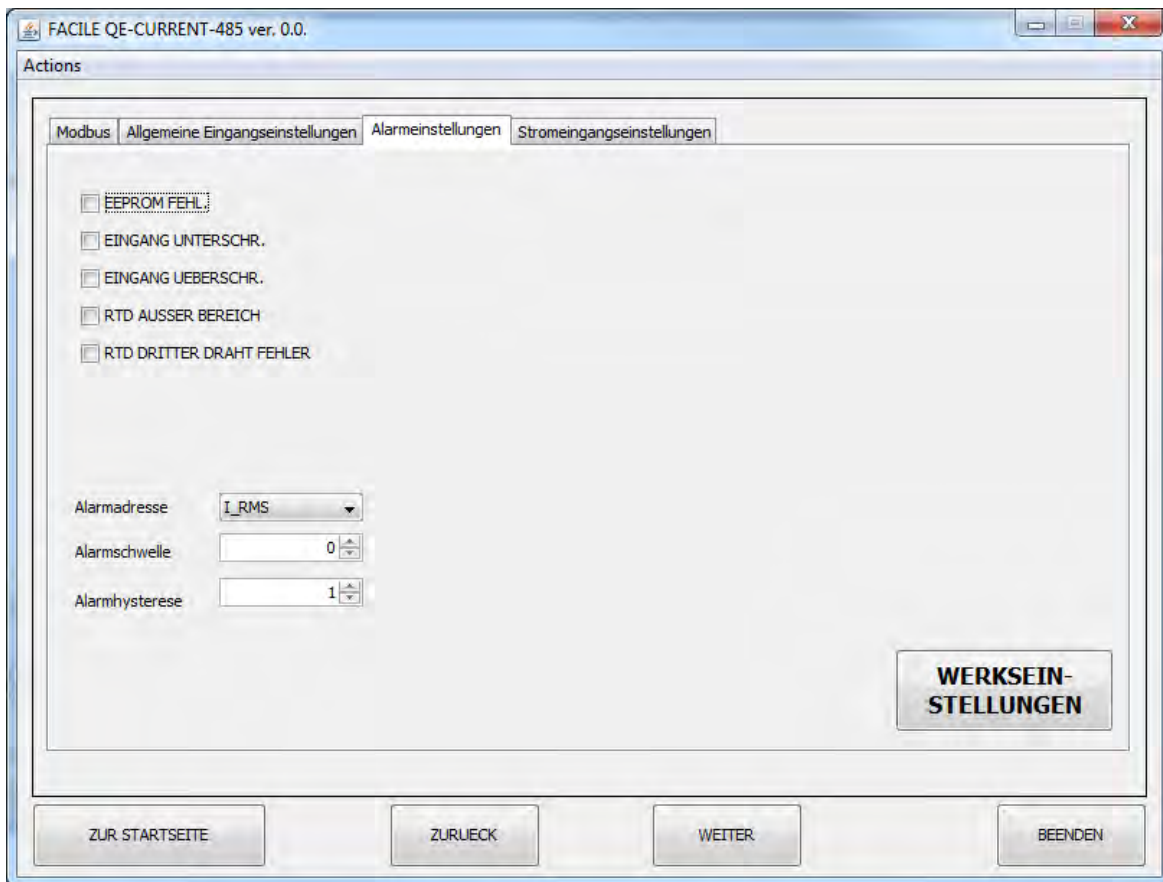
FACILE QE-CURRENT-485 ver. 0.0.

Actions

Modbus | Allgemeine Eingangseinstellungen | Alarmeinstellungen | Stromeingangseinstellungen

EEPROM FEHL.

EINGANG UNTERSCHR.

EINGANG UEBERSCHR.

RTD AUSSER BEREICH

RTD DRITTER DRAHT FEHLER

Alarmadresse I_RMS

Alarmschwelle 0

Alarmhysterese 1

WERKSEINSTELLUNGEN

ZUR STARTSEITE

ZURUECK

WEITER

BEENDEN